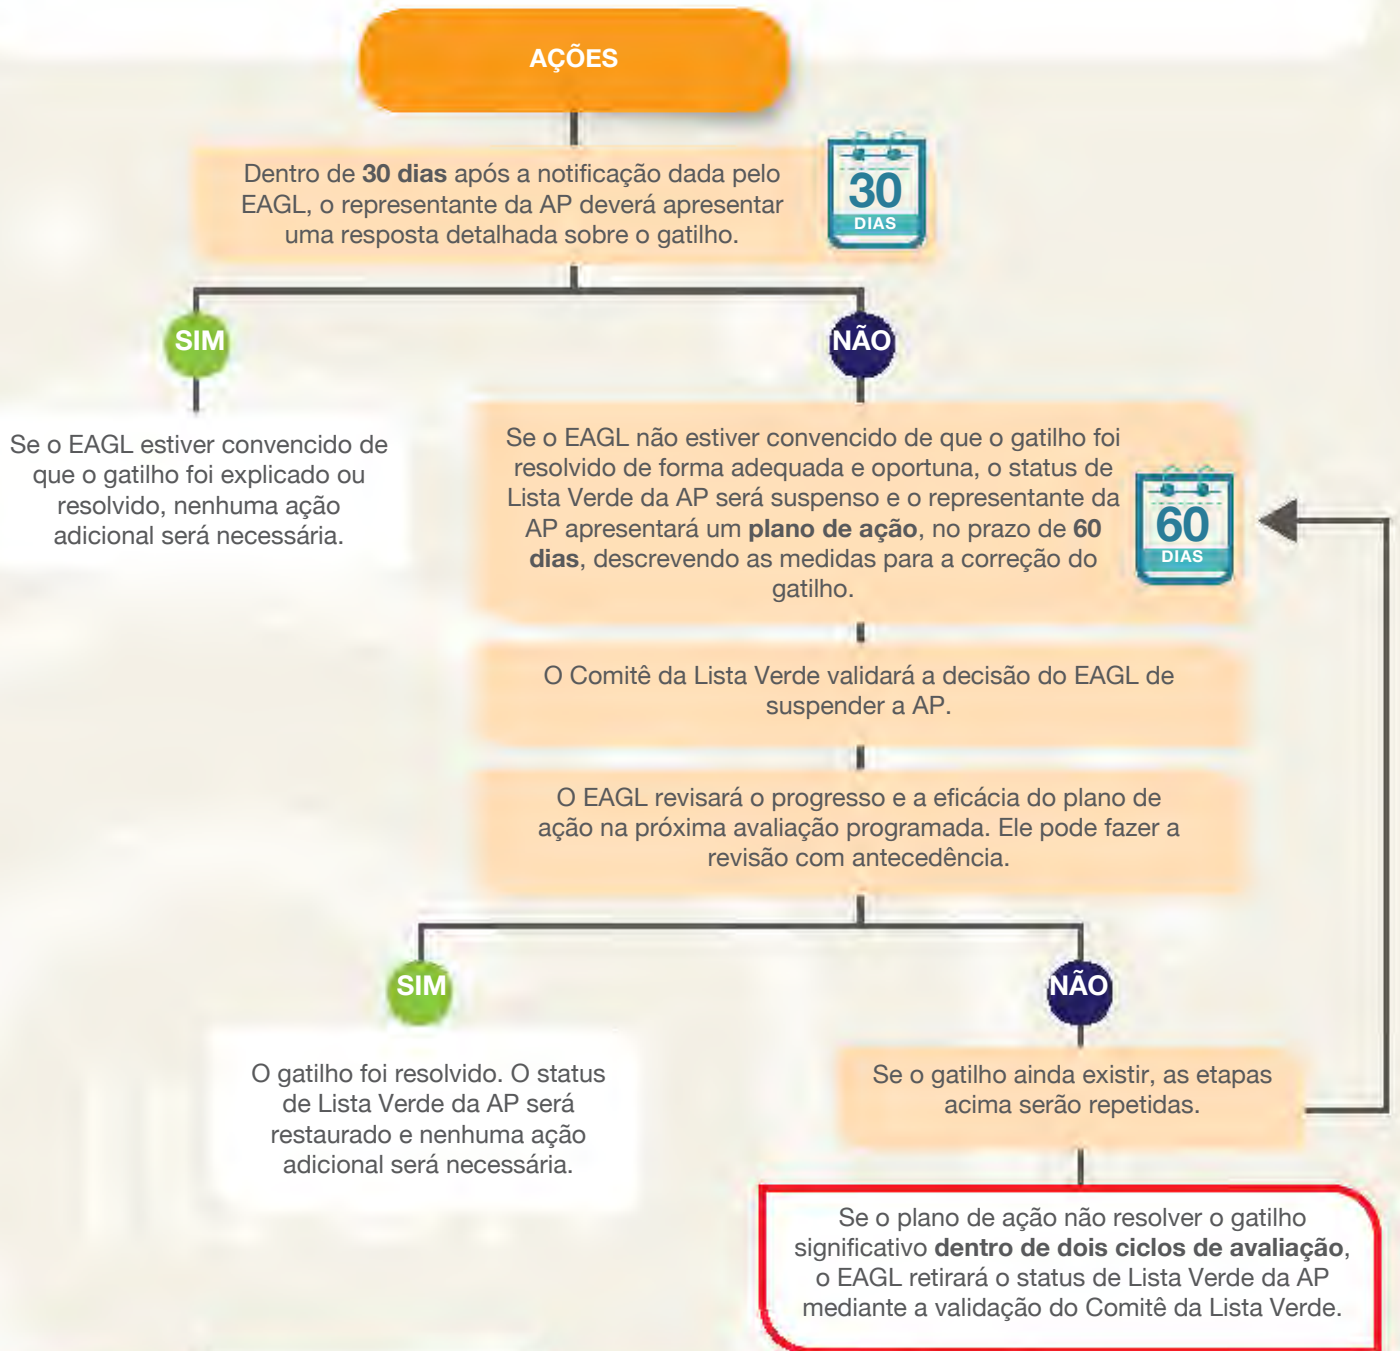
AÇÕES

Dentro de 30 dias após a notificação dada pelo EAGL, o representante da AP deverá apresentar uma resposta detalhada sobre o gatilho.

30 DIAS

SIM

NÃO

Se o EAGL estiver convencido de que o gatilho foi explicado ou resolvido, nenhuma ação adicional será necessária.

Se o EAGL não estiver convencido de que o gatilho foi resolvido de forma adequada e oportuna, o status de Lista Verde da AP será suspenso e o representante da AP apresentará um plano de ação, no prazo de 60 dias, descrevendo as medidas para a correção do gatilho.

60 DIAS

O Comitê da Lista Verde validará a decisão do EAGL de suspender a AP.

O EAGL revisará o progresso e a eficácia do plano de ação na próxima avaliação programada. Ele pode fazer a revisão com antecedência.

SIM

NÃO

O gatilho foi resolvido. O status de Lista Verde da AP será restaurado e nenhuma ação adicional será necessária.

Se o gatilho ainda existir, as etapas acima serão repetidas.

Se o plano de ação não resolver o gatilho significativo dentro de dois ciclos de avaliação, o EAGL retirará o status de Lista Verde da AP mediante a validação do Comitê da Lista Verde.